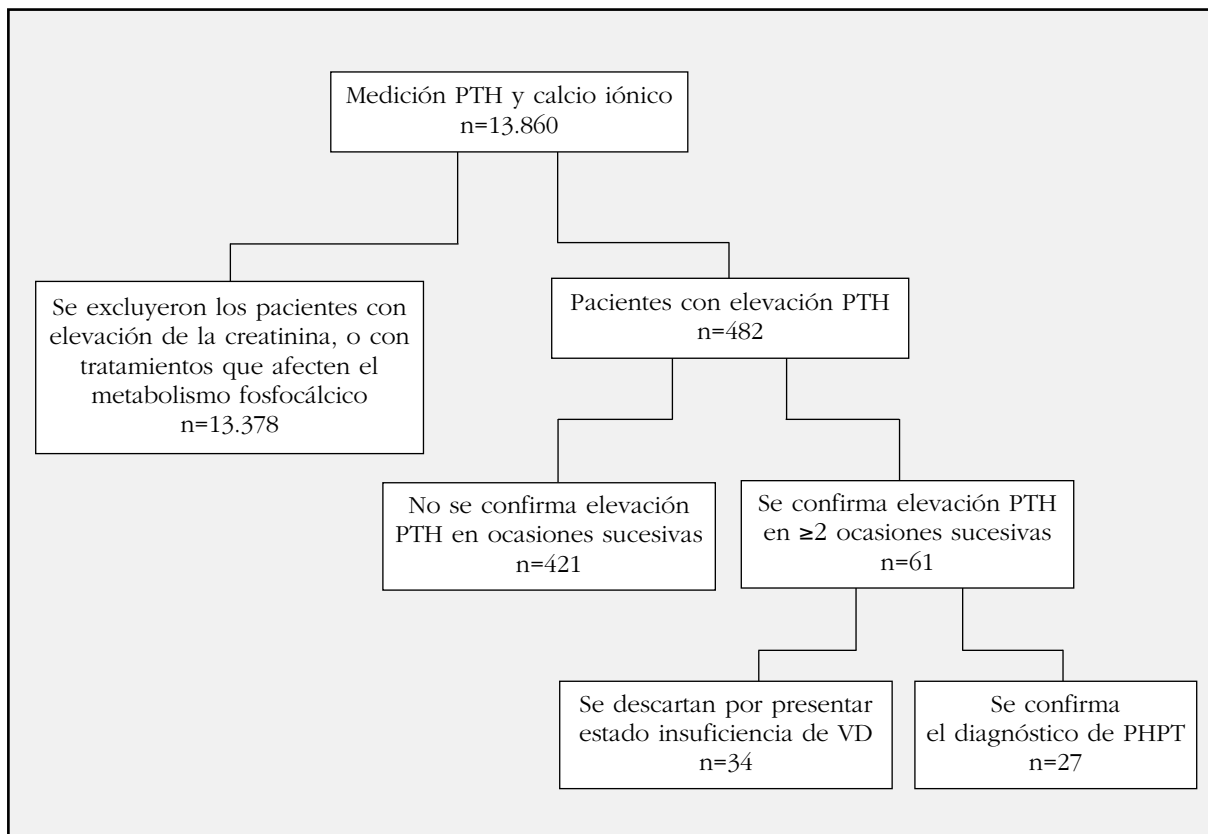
Medición PTH y calcio iónico
n=13.860

Se excluyeron los pacientes con elevación de la creatinina, o con tratamientos que afecten el metabolismo fosfocálcico
n=13.378

Pacientes con elevación PTH
n=482

No se confirma elevación PTH en ocasiones sucesivas
n=421

Se confirma elevación PTH en $\geq$2 ocasiones sucesivas
n=61

Se descartan por presentar estado insuficiencia de VD
n=34

Se confirma el diagnóstico de PHPT
n=27